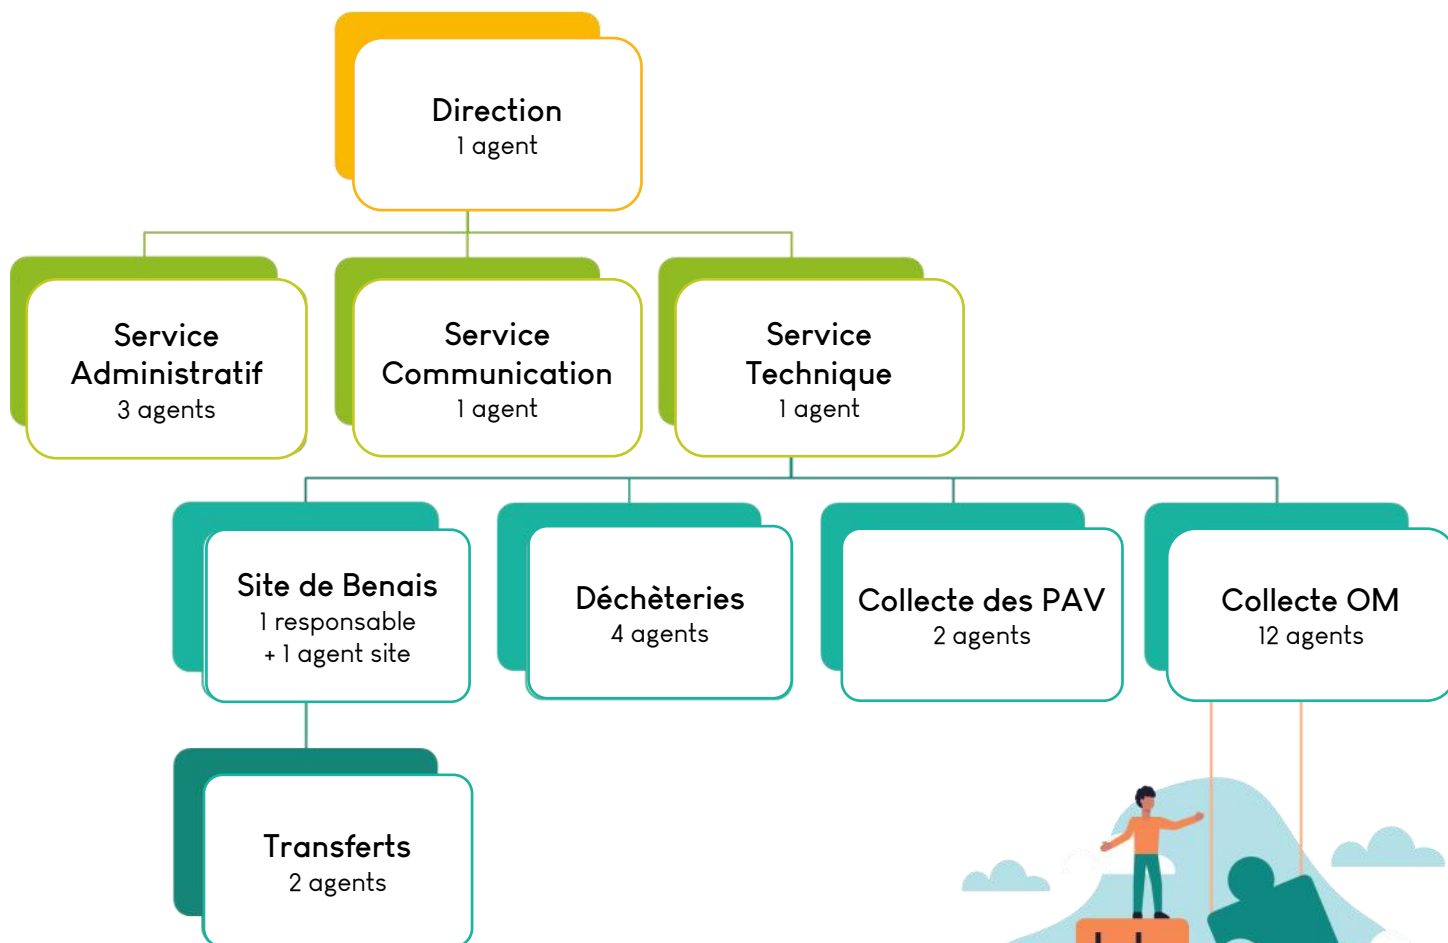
Direction
1 agent

Service Administratif
3 agents

Service Communication
1 agent

Service Technique
1 agent

Site de Benais
1 responsable
+ 1 agent site

Déchèteries
4 agents

Collecte des PAV
2 agents

Collecte OM
12 agents

Transferts
2 agents